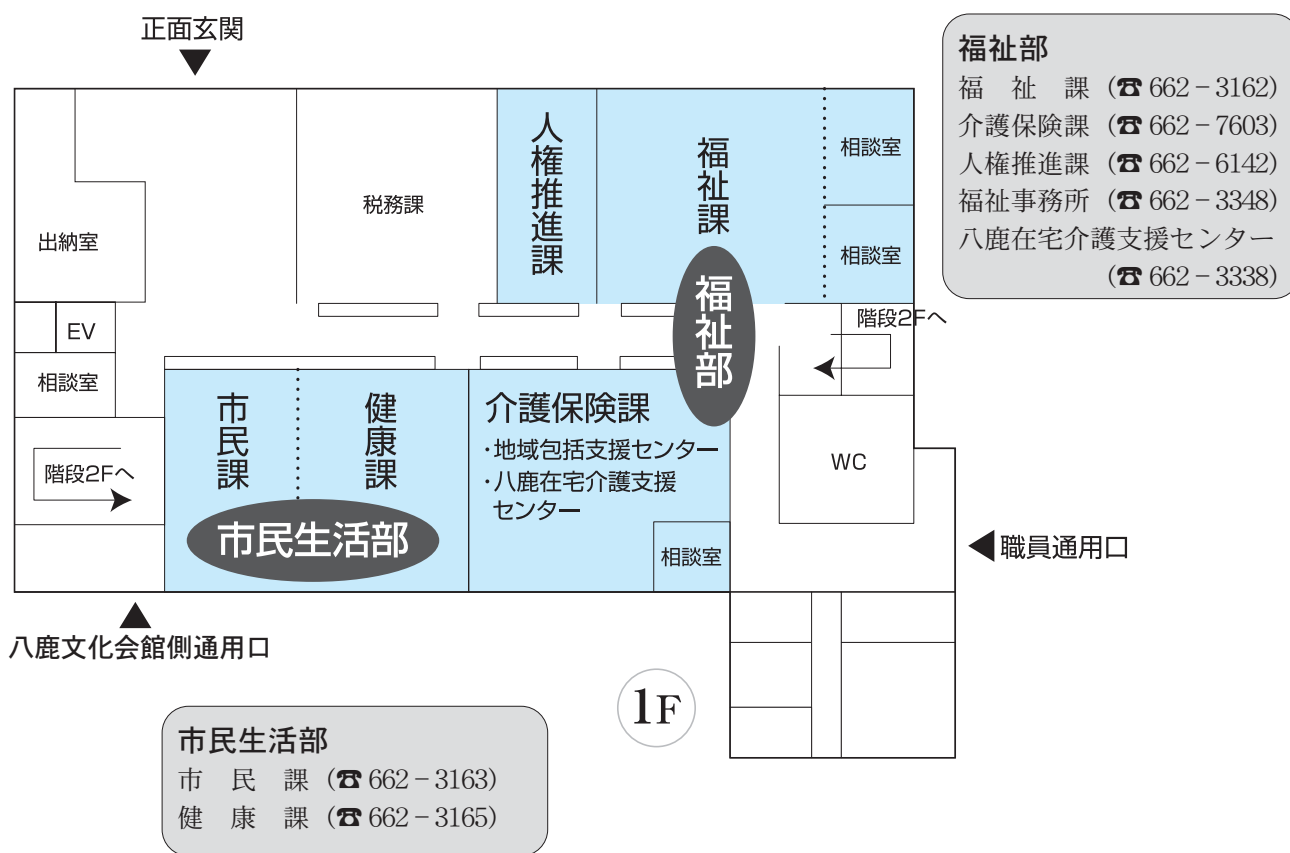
正面玄関

福祉部
福　祉　課（☎ 662－3162）
介護保険課（☎ 662－7603）
人権推進課（☎ 662－6142）
福祉事務所（☎ 662－3348）
八鹿在宅介護支援センター
（☎ 662－3338）

出納室

税務課

人権推進課

福祉課

相談室

相談室

福祉部

階段2Fへ

EV

相談室

市民課

健康課

介護保険課
・地域包括支援センター
・八鹿在宅介護支援センター

階段2Fへ

WC

市民生活部

相談室

職員通用口

八鹿文化会館側通用口

1F

市民生活部
市　民　課（☎ 662－3163）
健　康　課（☎ 662－3165）